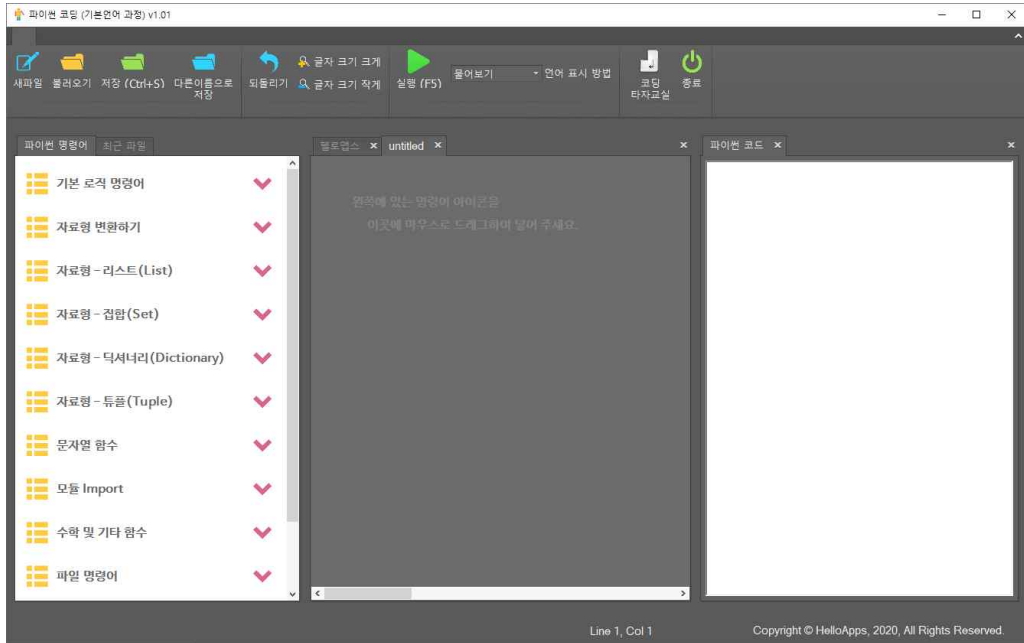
파이썬 코딩 (기본언어 과정) v1.01

새파일
불러오기
저장 (Ctrl+S)
다른이름으로 저장
되돌리기
글자 크기 크게
글자 크기 작게
실행 (F5)
물어보기
언어 표시 방법
코딩 타자교실
종료

파이썬 명령어
최근 파일

기본 로직 명령어
자료형 변환하기
자료형 - 리스트(List)
자료형 - 집합(Set)
자료형 - 딕셔너리(Dictionary)
자료형 - 튜플(Tuple)
문자열 함수
모듈 Import
수학 및 기타 함수
파일 명령어

블로캡스
untitled

왼쪽에 있는 명령어 아이콘을
이곳에 마우스로 드래그하여 넣어 주세요.

파이썬 코드

Line 1, Col 1
Copyright © HelloApps, 2020, All Rights Reserved.